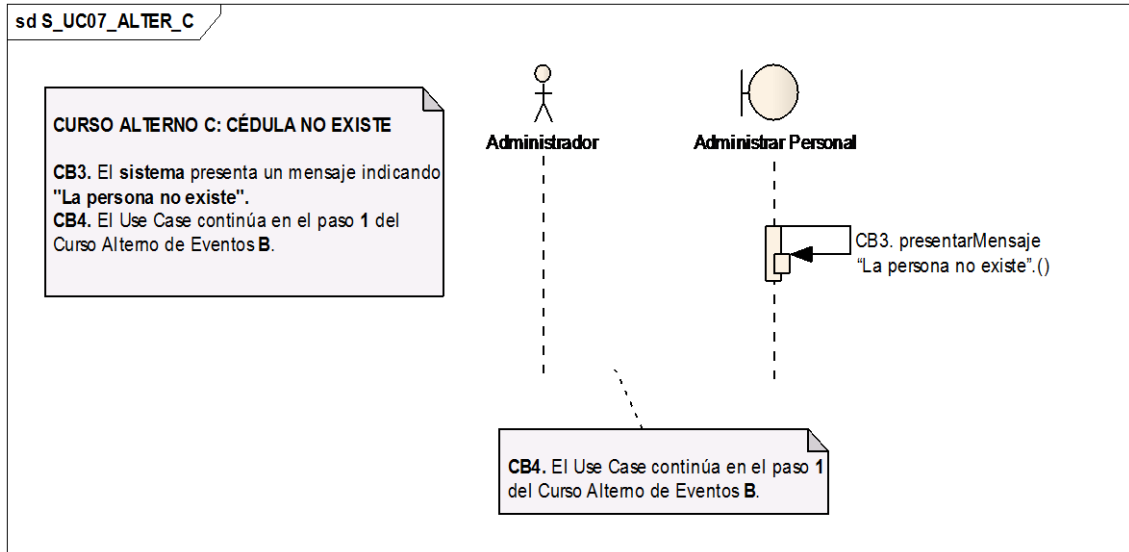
sd S_UC07_ALTER_C

CURSO ALTERNO C: CÉDULA NO EXISTE

CB3. El sistema presenta un mensaje indicando "La persona no existe".
CB4. El Use Case continúa en el paso 1 del Curso Alterno de Eventos B.

Administrador

Administrar Personal

CB3. presentarMensaje "La persona no existe".()

CB4. El Use Case continúa en el paso 1 del Curso Alterno de Eventos B.